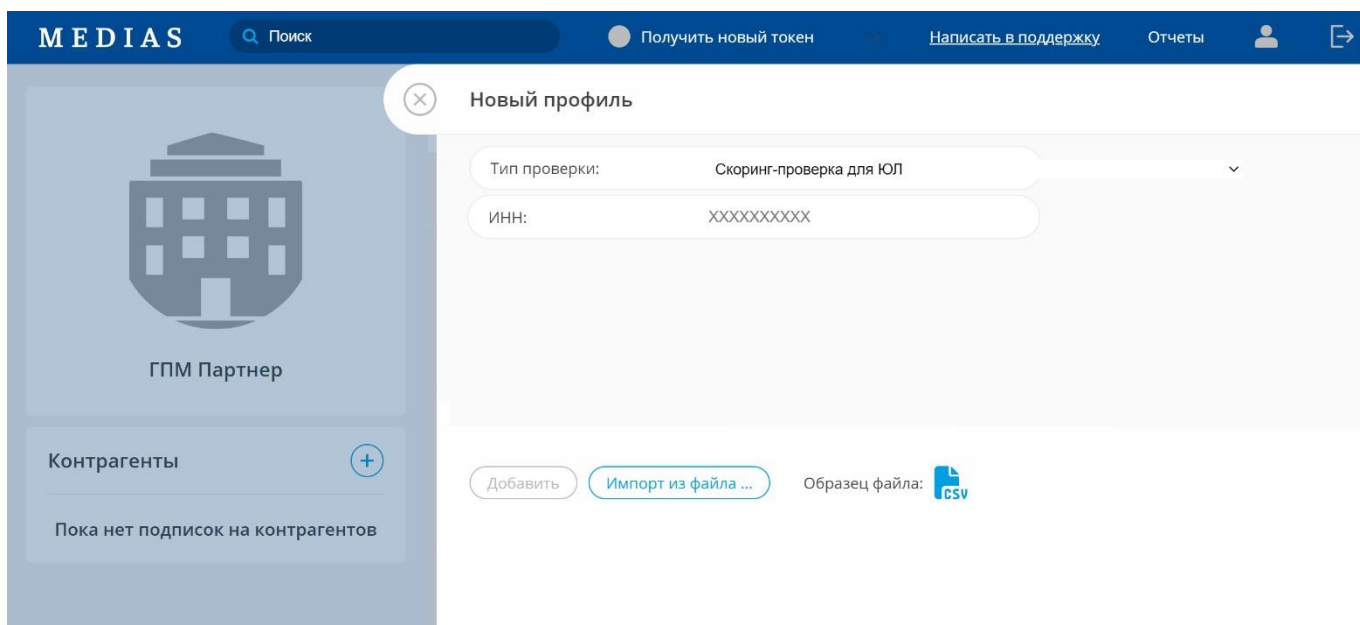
MEDIAS
Поиск
Получить новый токен
Написать в поддержку
Отчеты

Новый профиль

Тип проверки: Скоринг-проверка для ЮЛ
ИНН: XXXXXXXXXX

ГПМ Партнер

Контрагенты
Пока нет подписок на контрагентов

Добавить
Импорт из файла ...
Образец файла: CSV